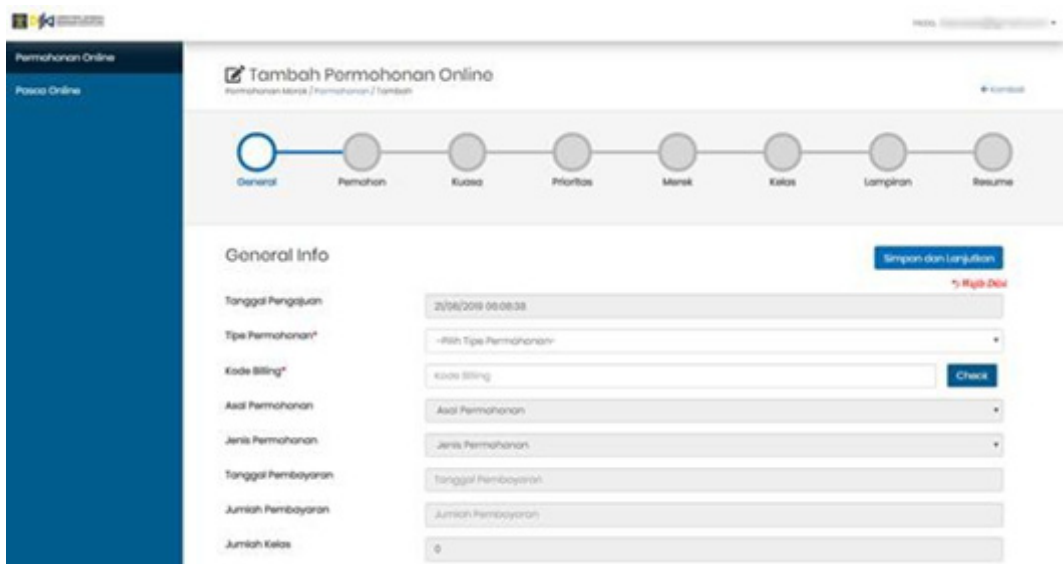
Halo, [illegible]

Permohonan Online
Pasca Online

Tambah Permohonan Online
Permohonan Merek / Permohonan / Tambah

← Kembali

General
Pemohon
Kuasa
Prioritas
Merek
Kelas
Lampiran
Resume

General Info

Simpan dan Lanjutkan

*) Wajib Diisi

Tanggal Pengajuan
21/08/2019 06:08:38

Tipe Permohonan*
--Pilih Tipe Permohonan--

Kode Billing*
Kode Billing
Check

Asal Permohonan
Asal Permohonan

Jenis Permohonan
Jenis Permohonan

Tanggal Pembayaran
Tanggal Pembayaran

Jumlah Pembayaran
Jumlah Pembayaran

Jumlah Kelas
0